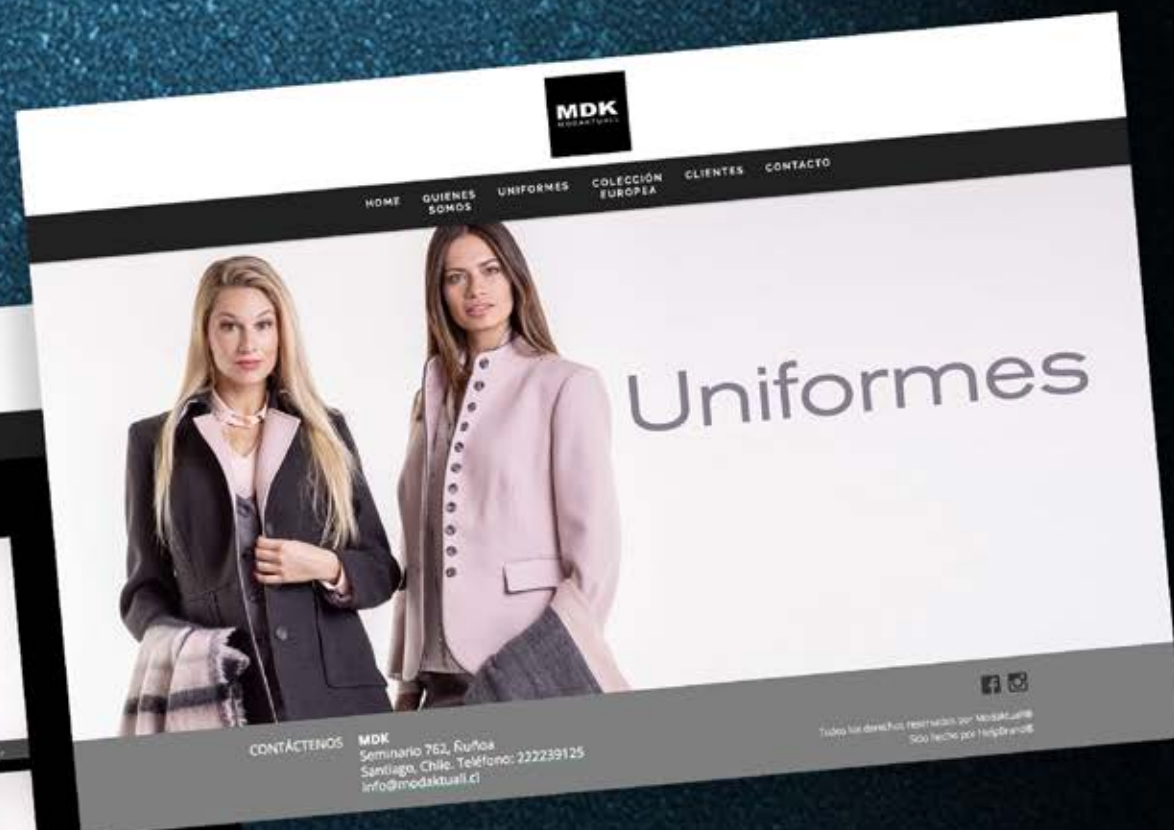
MDK
MODAKTUALL

HOME
QUIENES SOMOS
UNIFORMES
COLECCIÓN EUROPEA
CLIENTES
CONTACTO

Uniformes

CONTÁCTENOS
MDK
Seminario 762, Ñuñoa
Santiago, Chile. Teléfono: 222239125
info@modaktuall.cl

Todos los derechos reservados por Modaktuall®
Sitio hecho por HelpBrand®